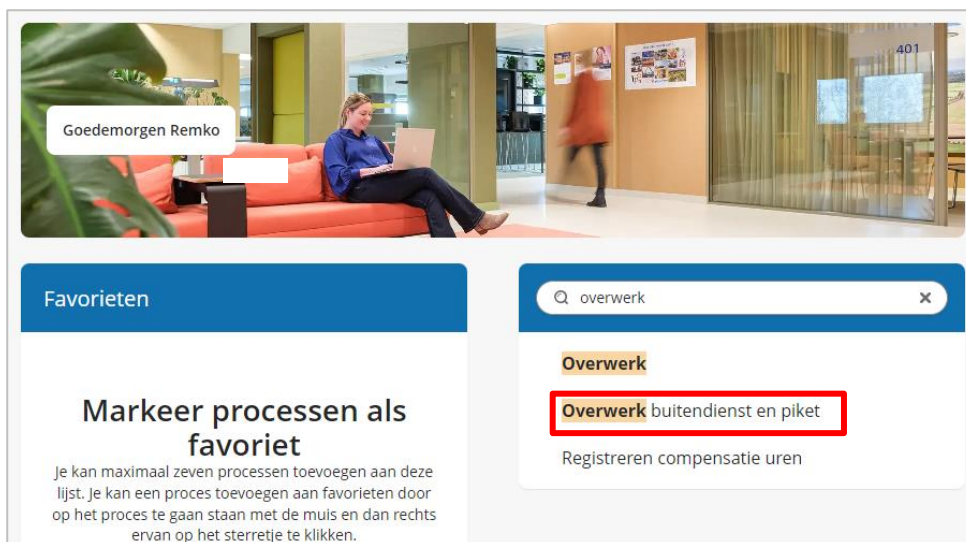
401

Goedemorgen Remko

Favorieten

Markeer processen als favoriet

Je kan maximaal zeven processen toevoegen aan deze lijst. Je kan een proces toevoegen aan favorieten door op het proces te gaan staan met de muis en dan rechts ervan op het sterretje te klikken.

overwerk ×

Overwerk

Overwerk buitendienst en piket

Registreren compensatie uren